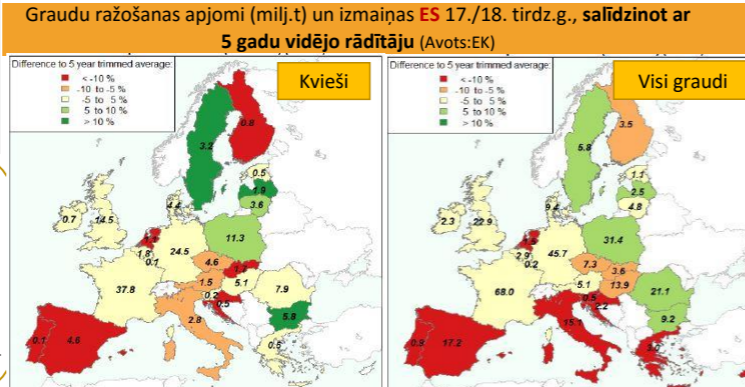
Graudu ražošanas apjomi (milj.t) un izmaiņas ES 17./18. tirdz.g., salīdzinot ar 5 gadu vidējo rādītāju (Avots:EK)

Difference to 5 year trimmed average:
< -10 %
-10 to -5 %
-5 to 5 %
5 to 10 %
> 10 %

Kvieši

3.2
6.8
0.5
1.9
3.6
0.7
14.5
4.4
11.3
1.8
0.1
24.5
4.6
1.3
1.5
5.1
7.9
37.8
0.2
0.5
2.8
5.8
0.5
0.1
4.6

Difference to 5 year trimmed average:
< -10 %
-10 to -5 %
-5 to 5 %
5 to 10 %
> 10 %

Visi graudi

5.8
3.5
1.1
2.5
4.8
2.3
22.9
9.4
31.4
2.9
0.2
45.7
7.3
3.6
5.1
13.9
21.1
68.0
0.5
15.1
9.2
0.8
17.2